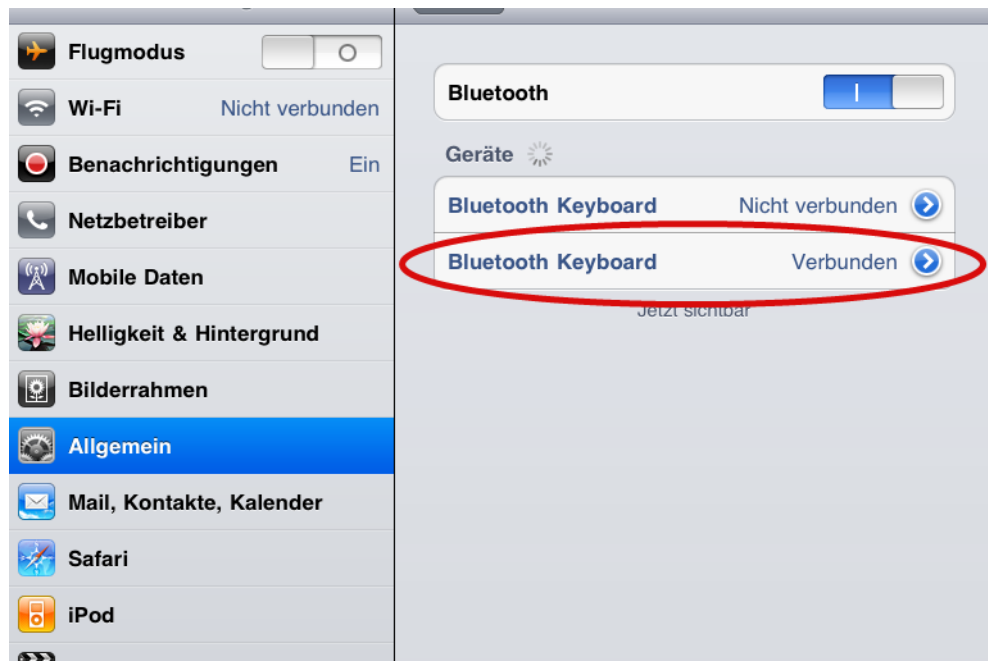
Flugmodus O
Wi-Fi Nicht verbunden
Benachrichtigungen Ein
Netzbetreiber
Mobile Daten
Helligkeit & Hintergrund
Bilderrahmen
Allgemein
Mail, Kontakte, Kalender
Safari
iPod

Bluetooth I

Geräte

Bluetooth Keyboard Nicht verbunden
Bluetooth Keyboard Verbunden

Jetzt sichtbar